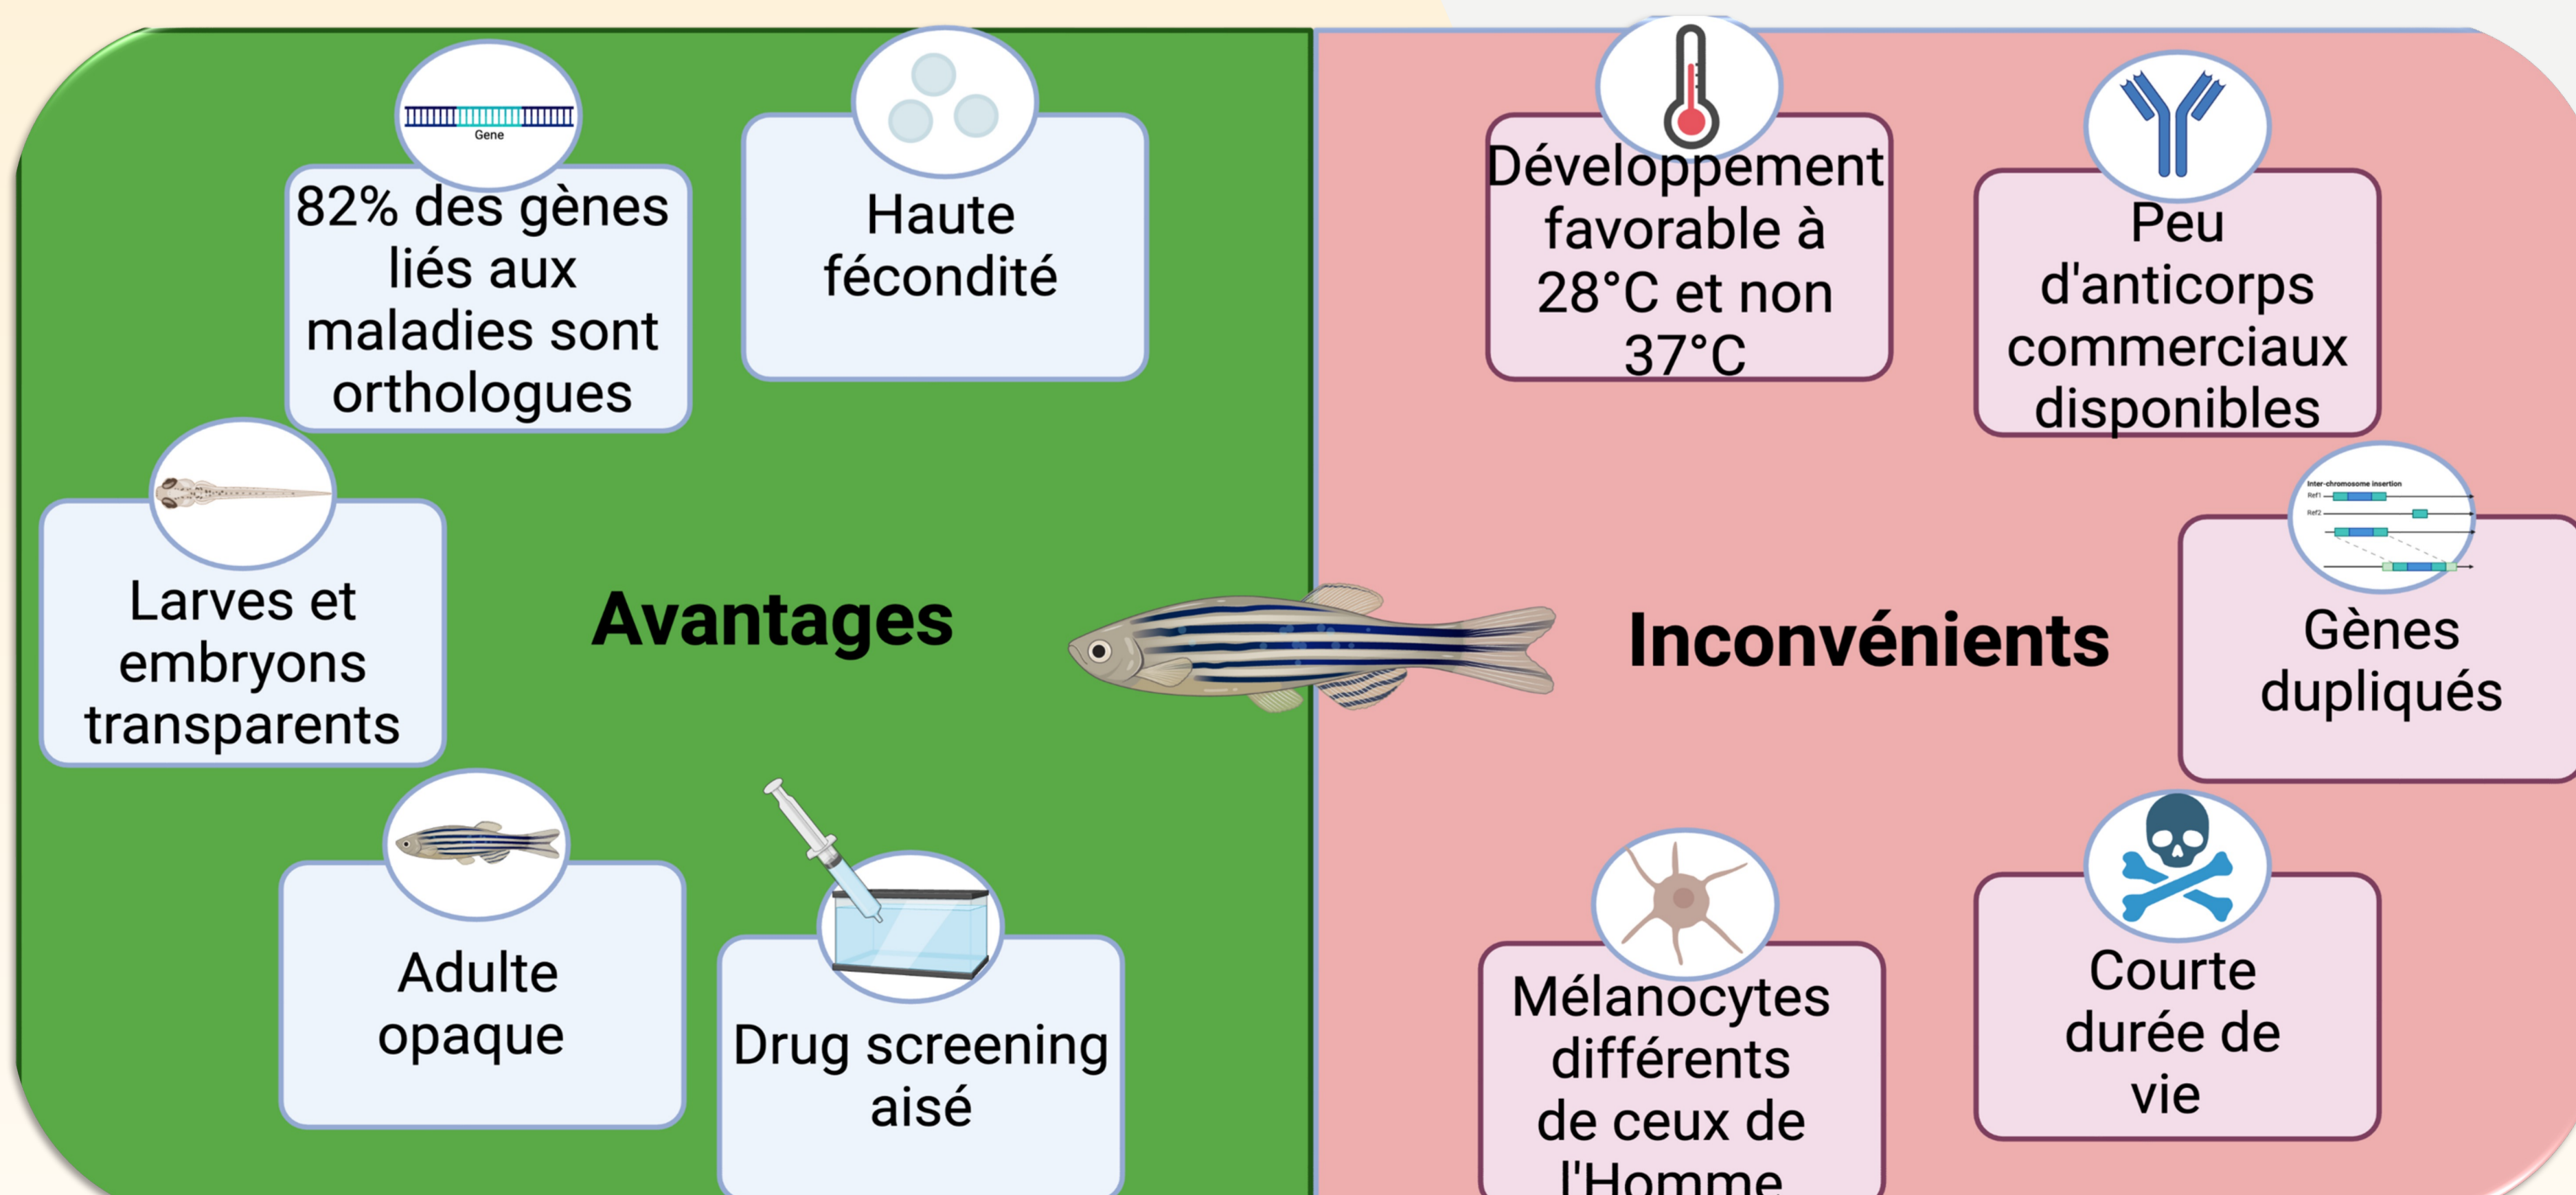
Gene

82% des gènes liés aux maladies sont orthologues

Haute fécondité

Larves et embryons transparents

Avantages

Adulte opaque

Drug screening aisé

Développement favorable à 28°C et non 37°C

Peu d'anticorps commerciaux disponibles

Inter-chromosome insertion
Ref1
Ref2

Inconvénients

Gènes dupliqués

Mélanocytes différents de ceux de l'Homme

Courte durée de vie